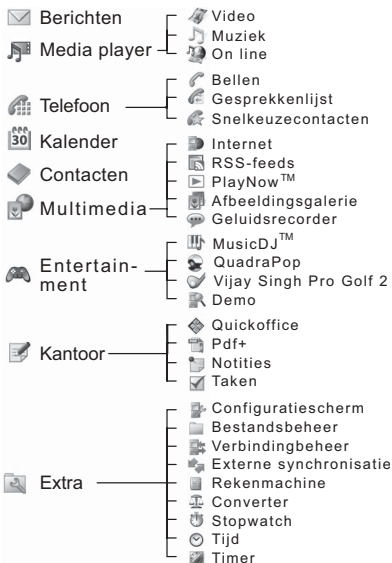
Berichten
Media player
Video
Muziek
On line
Telefoon
Bellen
Gesprekkenlijst
Snelkeuzecontacten
30 Kalender
Contacten
Multimedia
Internet
RSS-feeds
PlayNow™
Afbeeldingsgalerie
Geluidsrecorder
Entertainment
MusicDJ™
QuadraPop
Vijay Singh Pro Golf 2
Demo
Kantoor
Quickoffice
Pdf+
Notities
Taken
Extra
Configuratiescherm
Bestandsbeheer
Verbindingbeheer
Externe synchronisatie
Rekenmachine
Converter
Stopwatch
Tijd
Timer